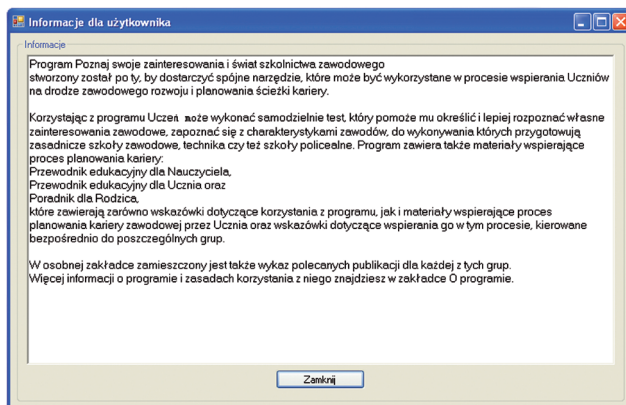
Informacje dla użytkownika

Informacje

Program Poznaj swoje zainteresowania i świat szkolnictwa zawodowego stworzony został po ty, by dostarczyć spójne narzędzie, które może być wykorzystane w procesie wspierania Uczniów na drodze zawodowego rozwoju i planowania ścieżki kariery.

Korzystając z programu Uczeń może wykonać samodzielnie test, który pomoże mu określić i lepiej rozpoznać własne zainteresowania zawodowe, zapoznać się z charakterystykami zawodów, do wykonywania których przygotowują zasadnicze szkoły zawodowe, technika czy też szkoły policealne. Program zawiera także materiały wspierające proces planowania kariery:
Przewodnik edukacyjny dla Nauczyciela,
Przewodnik edukacyjny dla Ucznia oraz
Poradnik dla Rodzica,
które zawierają zarówno wskazówki dotyczące korzystania z programu, jak i materiały wspierające proces planowania kariery zawodowej przez Ucznia oraz wskazówki dotyczące wspierania go w tym procesie, kierowane bezpośrednio do poszczególnych grup.

W osobnej zakładce zamieszczony jest także wykaz polecanych publikacji dla każdej z tych grup.
Więcej informacji o programie i zasadach korzystania z niego znajdziesz w zakładce O programie.

Zamknij